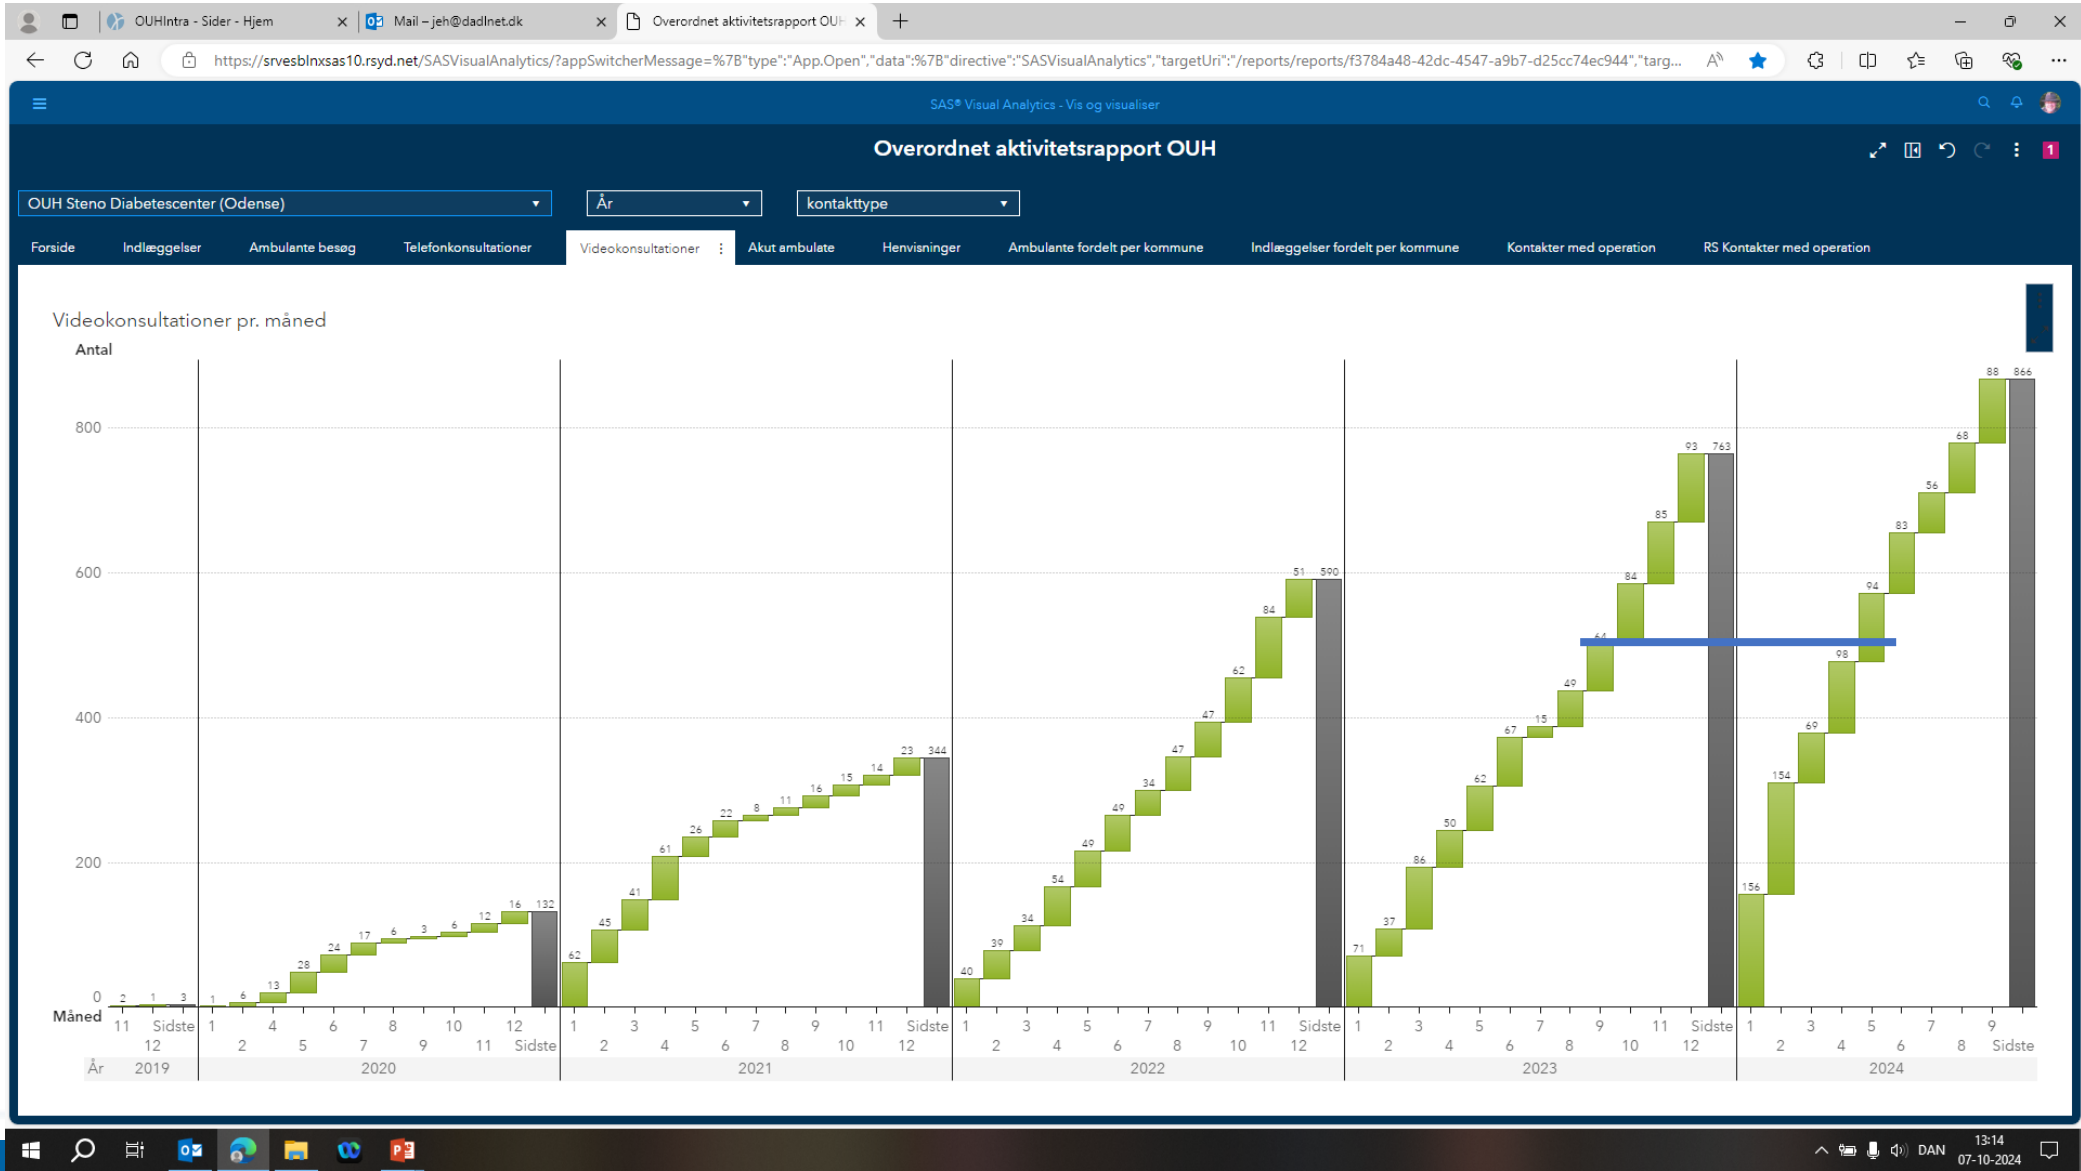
OUHIntra - Sider - Hjem
Mail – jeh@dadlnet.dk
Overordnet aktivitetsrapport OUH

https://srvesblnxsas10.rsyd.net/SASVisualAnalytics/?appSwitcherMessage=%7B"type":"App.Open","data":%7B"directive":"SASVisualAnalytics","targetUri":"/reports/reports/f3784a48-42dc-4547-a9b7-d25cc74ec944","targ...

SAS® Visual Analytics - Vis og visualiser

Overordnet aktivitetsrapport OUH

1

OUH Steno Diabetescenter (Odense)
År
kontakttype

Forside
Indlæggelser
Ambulante besøg
Telefonkonsultationer
Videokonsultationer
Akut ambulate
Henvisninger
Ambulante fordelt per kommune
Indlæggelser fordelt per kommune
Kontakter med operation
RS Kontakter med operation

Videokonsultationer pr. måned

Antal

800
600
400
200
0

2 1 3 1 6 13 28 24 17 6 3 6 12 16 132
62 45 41 61 26 22 8 11 16 15 14 23 344
40 39 34 54 49 49 34 47 47 62 84 51 590
71 37 86 50 62 67 15 49 64 84 85 93 763
156 154 69 98 94 83 56 68 88 866

Måned
11 Sidste 1 4 6 8 10 12 1 3 5 7 9 11 Sidste 1 3 5 7 9 11 Sidste 1 3 5 7 9 11 Sidste 1 3 5 7 9
12 2 5 7 9 11 Sidste 2 4 6 8 10 12 2 4 6 8 10 12 2 4 6 8 10 12 2 4 6 8 Sidste

År 2019 2020 2021 2022 2023 2024

DAN
13:14
07-10-2024